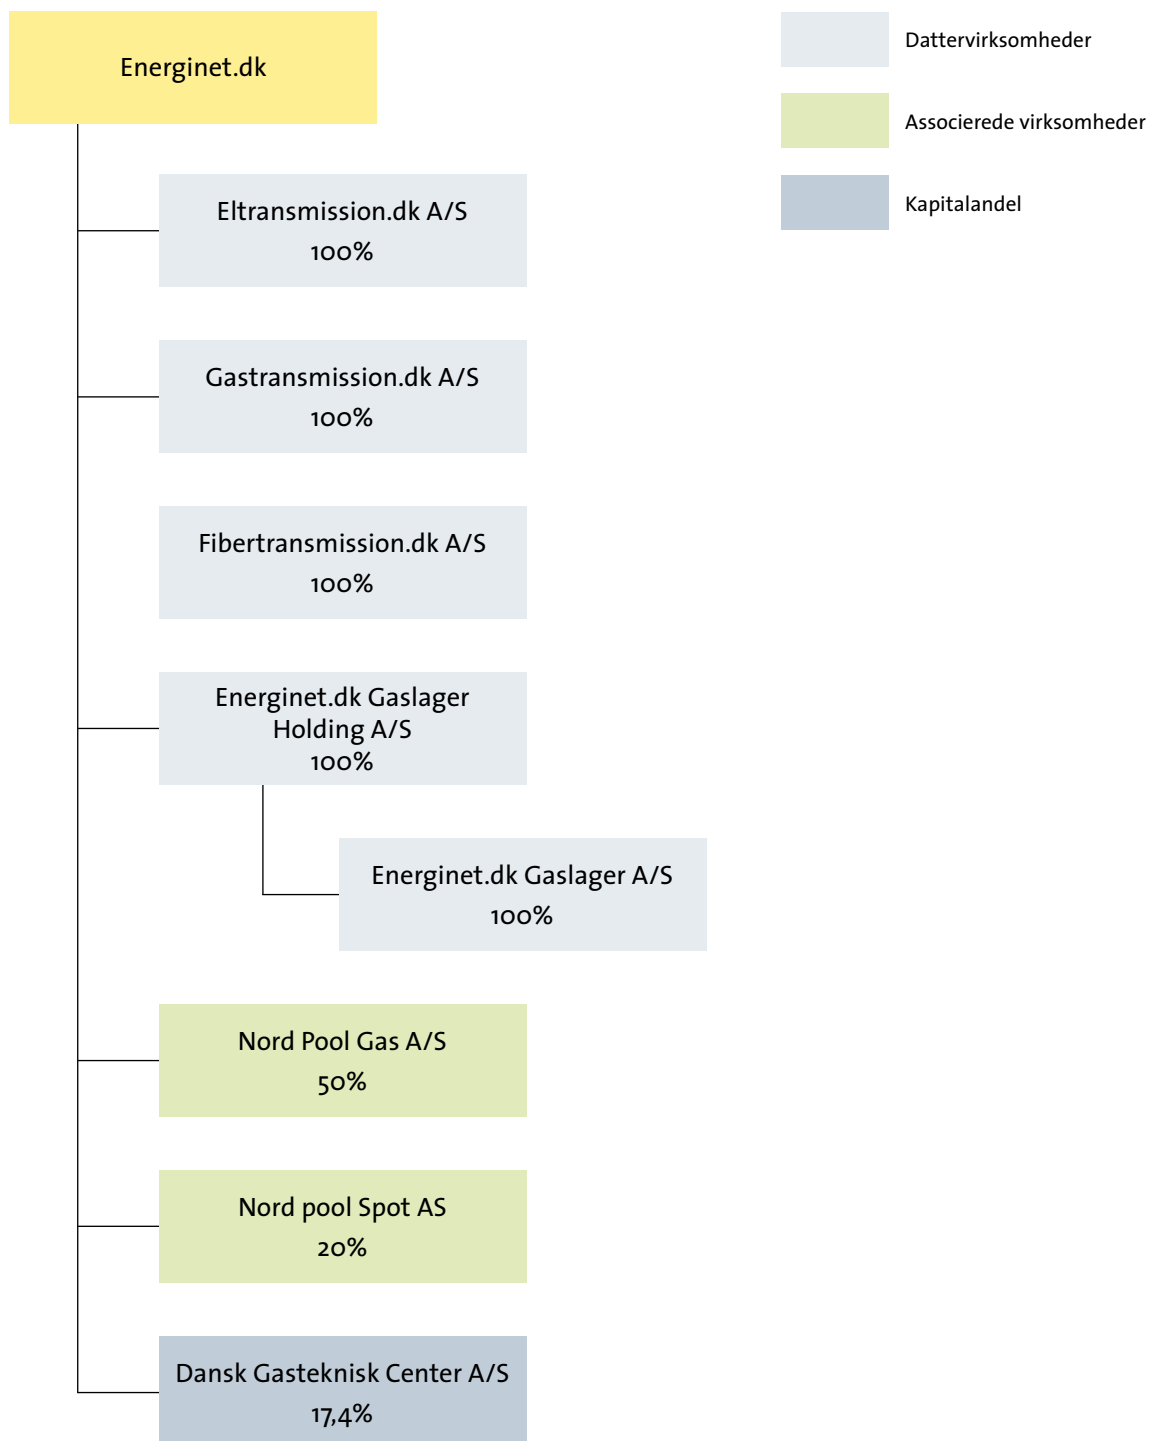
Energinet.dk

Dattervirksomheder

Associerede virksomheder

Kapitalandel

Eltransmission.dk A/S
100%

Gastransmission.dk A/S
100%

Fibertransmission.dk A/S
100%

Energinet.dk Gaslager Holding A/S
100%

Energinet.dk Gaslager A/S
100%

Nord Pool Gas A/S
50%

Nord pool Spot AS
20%

Dansk Gasteknisk Center A/S
17,4%